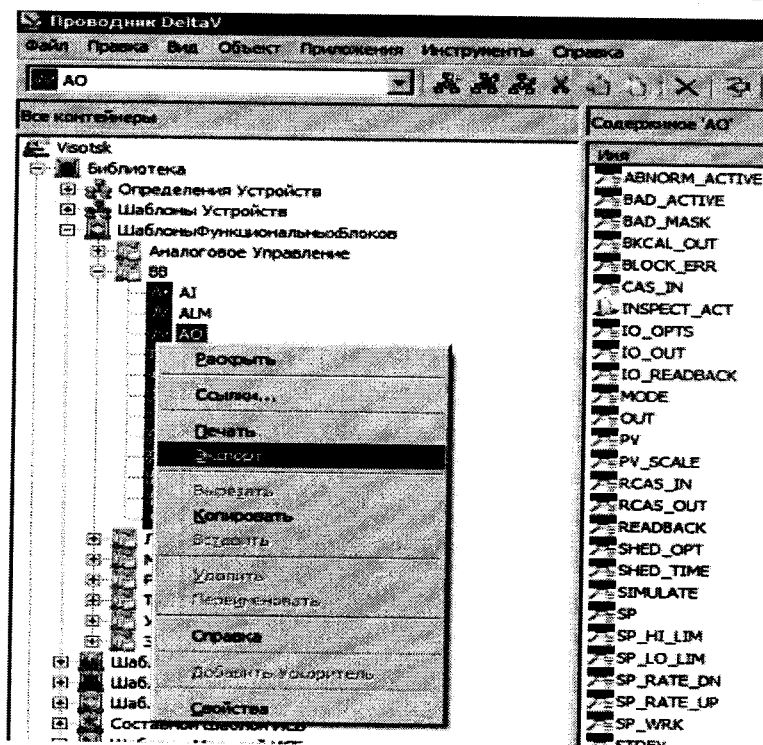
Проводник DeltaV
Файл Правка Вид Объект Приложения Инструменты Справка
AO
Все контейнеры
Содержимое 'AO'
Visotsk
Библиотека
Определения Устройств
Шаблоны Устройств
ШаблоныФункциональныхБлоков
Аналоговое Управление
ВВ
AI
ALM
AO
Раскрыть
Ссылки...
Печать
Экспорт
Вырезать
Копировать
Вставить
Удалить
Переименовать
Справка
Добавить Ускоритель
Свойства
Шаб.
Шаб.
Шаб.
Составной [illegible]
Имя
ABNORM_ACTIVE
BAD_ACTIVE
BAD_MASK
BKCAL_OUT
BLOCK_ERR
CAS_IN
INSPECT_ACT
IO_OPTS
IO_OUT
IO_READBACK
MODE
OUT
PV
PV_SCALE
RCAS_IN
RCAS_OUT
READBACK
SHED_OPT
SHED_TIME
SIMULATE
SP
SP_HI_LIM
SP_LO_LIM
SP_RATE_DN
SP_RATE_UP
SP_WRK
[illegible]